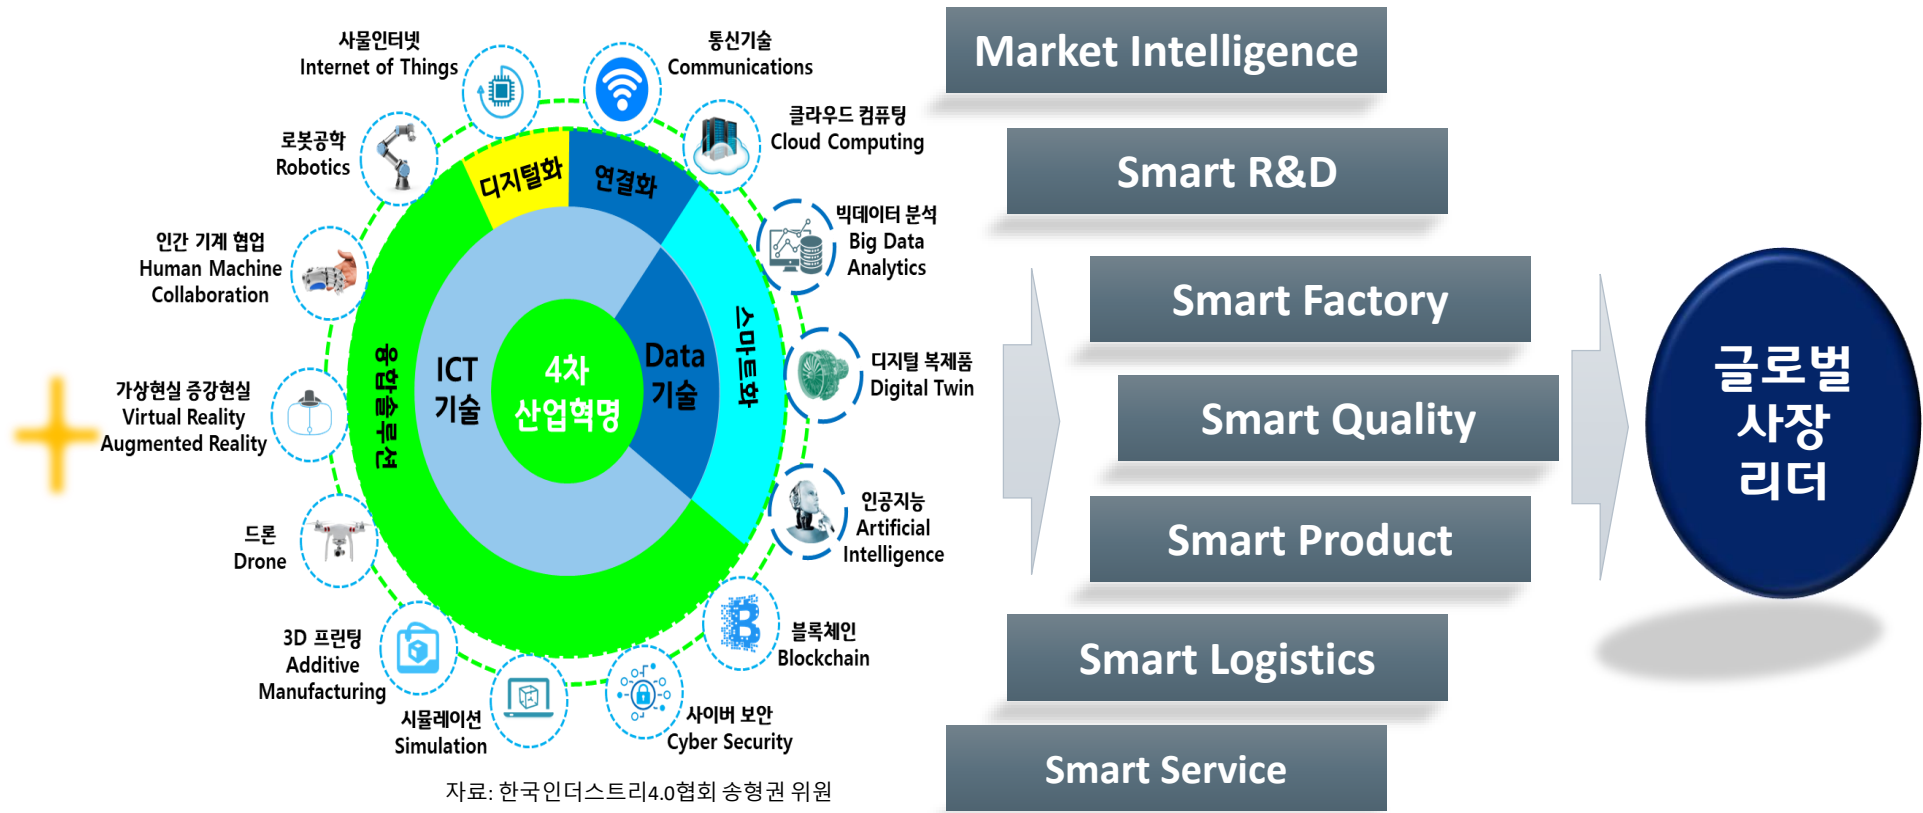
사물인터넷
Internet of Things

통신기술
Communications

클라우드 컴퓨팅
Cloud Computing

로봇공학
Robotics

빅데이터 분석
Big Data Analytics

인간 기계 협업
Human Machine Collaboration

디지털화

연결화

스마트화

융합솔루션

ICT 기술

4차 산업혁명

Data 기술

디지털 복제품
Digital Twin

가상현실 증강현실
Virtual Reality
Augmented Reality

인공지능
Artificial Intelligence

드론
Drone

블록체인
Blockchain

3D 프린팅
Additive Manufacturing

시뮬레이션
Simulation

사이버 보안
Cyber Security

자료: 한국인더스트리4.0협회 송형권 위원

Market Intelligence

Smart R&D

Smart Factory

Smart Quality

Smart Product

Smart Logistics

Smart Service

글로벌 사장 리더